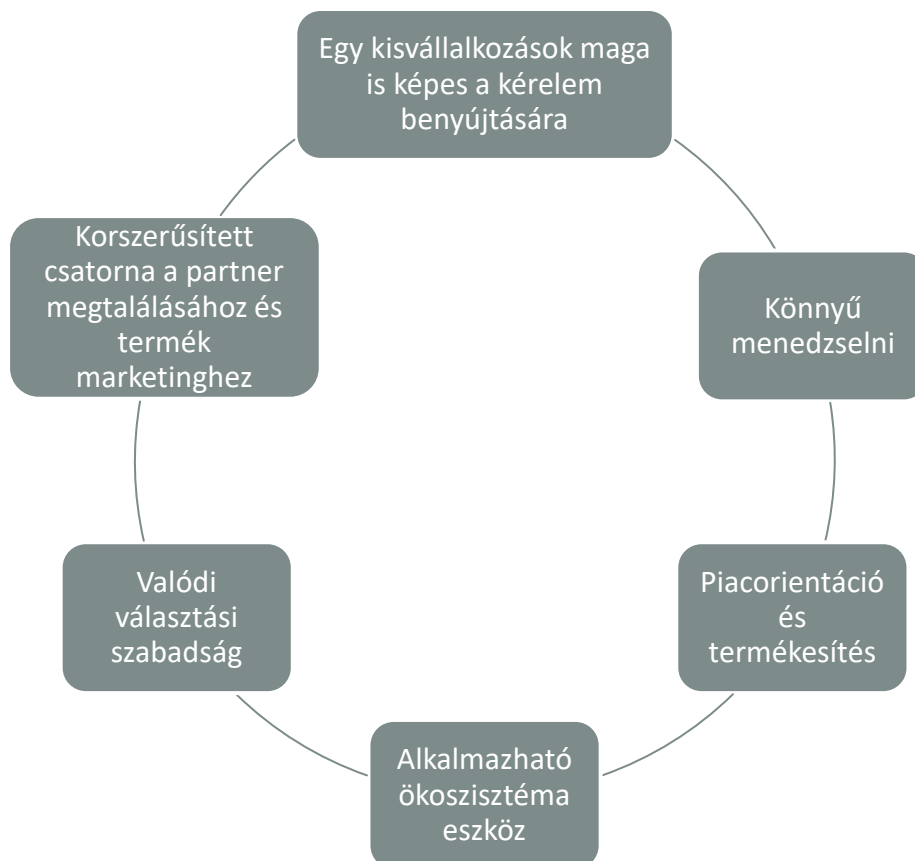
Egy kisvállalkozások maga is képes a kérelem benyújtására

Könnyű menedzselni

Piacorientáció és termékesítés

Alkalmazható ökoszisztéma eszköz

Valódi választási szabadság

Korszerűsített csatorna a partner megtalálásához és termék marketinghez